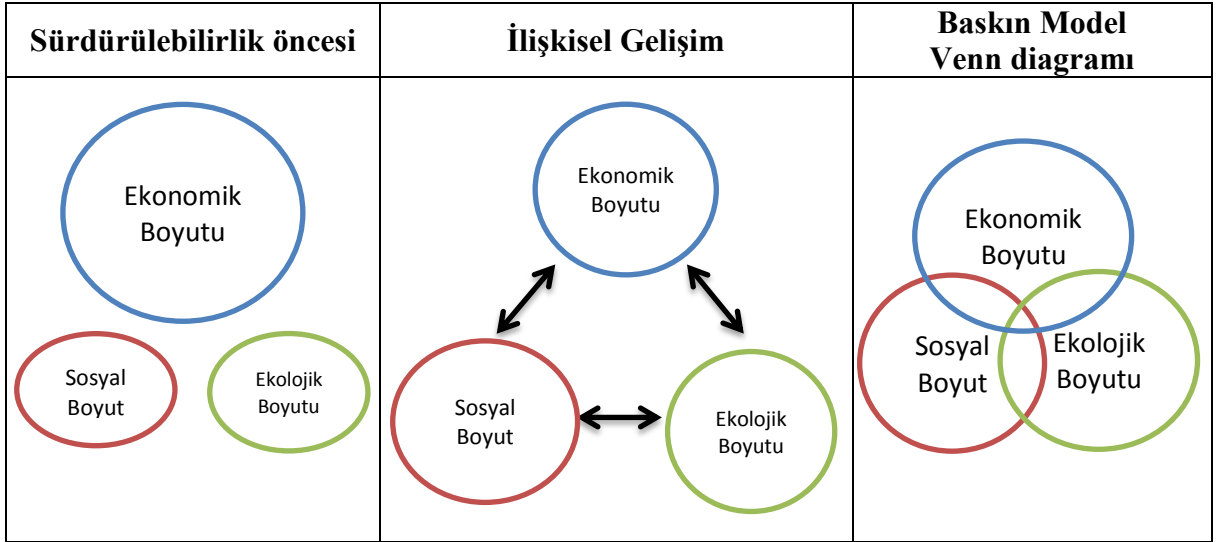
| Sürdürülebilirlik öncesi | İlişkisel Gelişim | Baskın Model Venn diagramı |
|---|---|---|
| Ekonomik Boyutu Sosyal Boyut Ekolojik Boyutu | Ekonomik Boyutu Sosyal Boyut Ekolojik Boyutu | Ekonomik Boyutu Sosyal Boyut Ekolojik Boyutu |